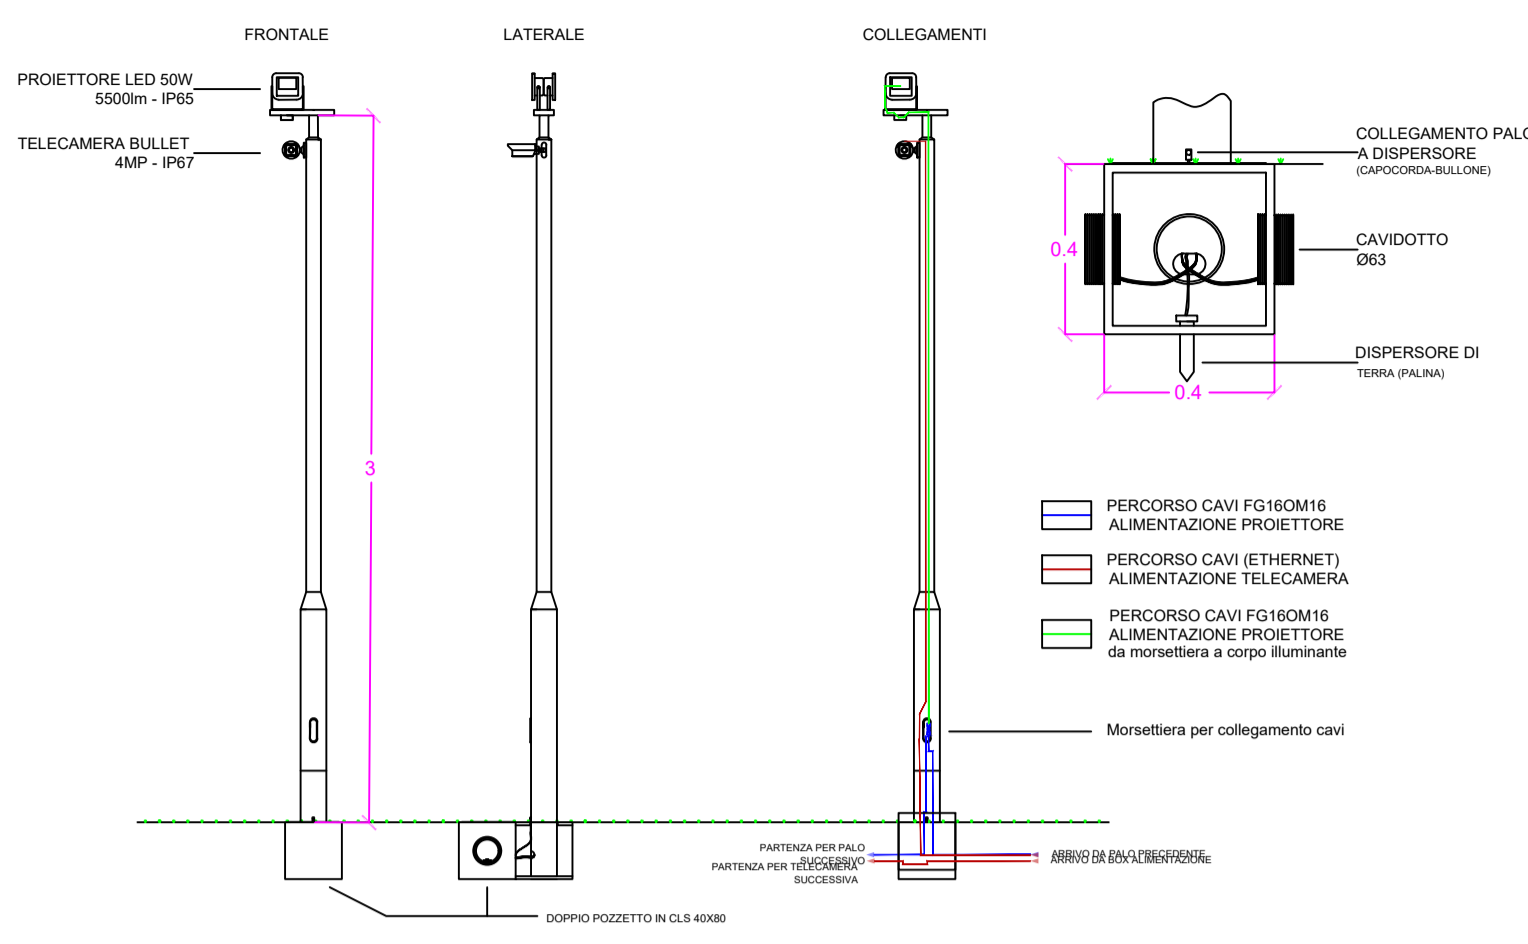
FRONTALE

LATERALE

COLLEGAMENTI

PROIETTORE LED 50W
5500lm - IP65

TELECAMERA BULLET
4MP - IP67

3

COLLEGAMENTO PALO
A DISPERSORE
(CAPOCORDA-BULLONE)

0.4

CAVIDOTTO
Ø63

DISPERSORE DI
TERRA (PALINA)

0.4

PERCORSO CAVI FG16OM16
ALIMENTAZIONE PROIETTORE

PERCORSO CAVI (ETHERNET)
ALIMENTAZIONE TELECAMERA

PERCORSO CAVI FG16OM16
ALIMENTAZIONE PROIETTORE
da morsettiera a corpo illuminante

Morsettiera per collegamento cavi

PARTENZA PER PALO
SUCCESSIVO
PARTENZA PER TELECAMERA
SUCCESSIVA

ARRIVO DA PALO PRECEDENTE
ARRIVO DA BOX ALIMENTAZIONE

DOPPIO POZZETTO IN CLS 40X80